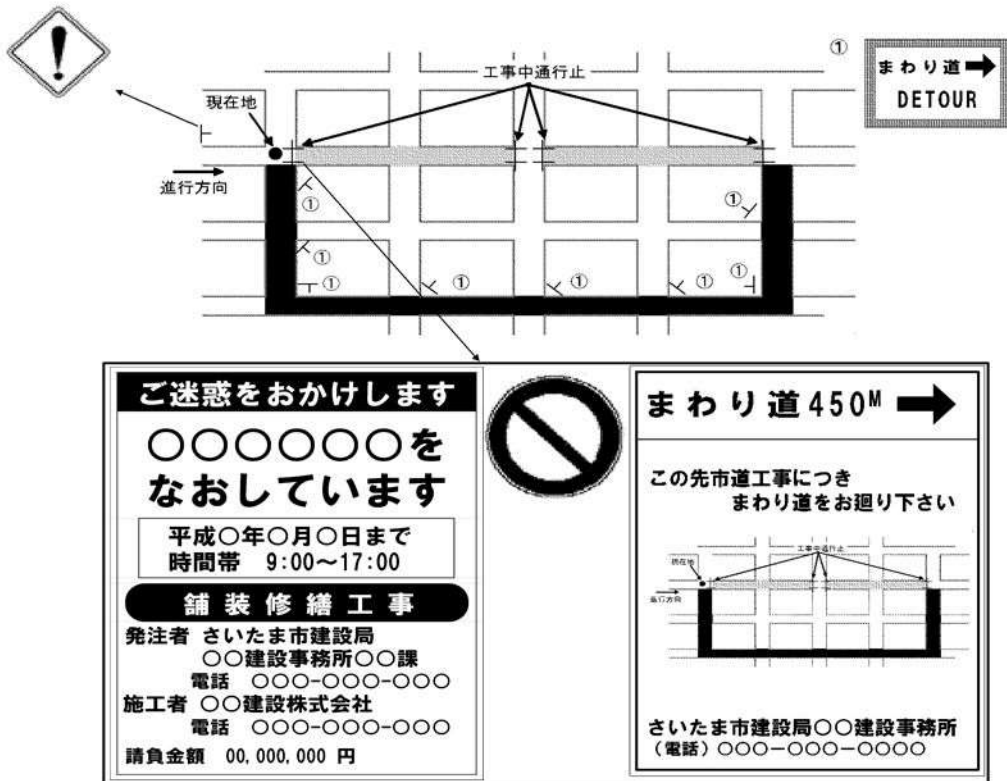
!

工事中通行止

①

まわり道
DETOUR

現在地

進行方向

①

①

①

①

①

①

①

①

ご迷惑をおかけします

○○○○○○を
なおしています

平成○年○月○日まで
時間帯　9:00〜17:00

舗装修繕工事

発注者 さいたま市建設局
○○建設事務所○○課
電話　○○○-○○○-○○○
施工者 ○○建設株式会社
電話　○○○-○○○-○○○
請負金額　00,000,000 円

まわり道450M

この先市道工事につき
まわり道をお廻り下さい

現在地
工事中通行止
進行方向

さいたま市建設局○○建設事務所
（電話）○○○－○○○－○○○○